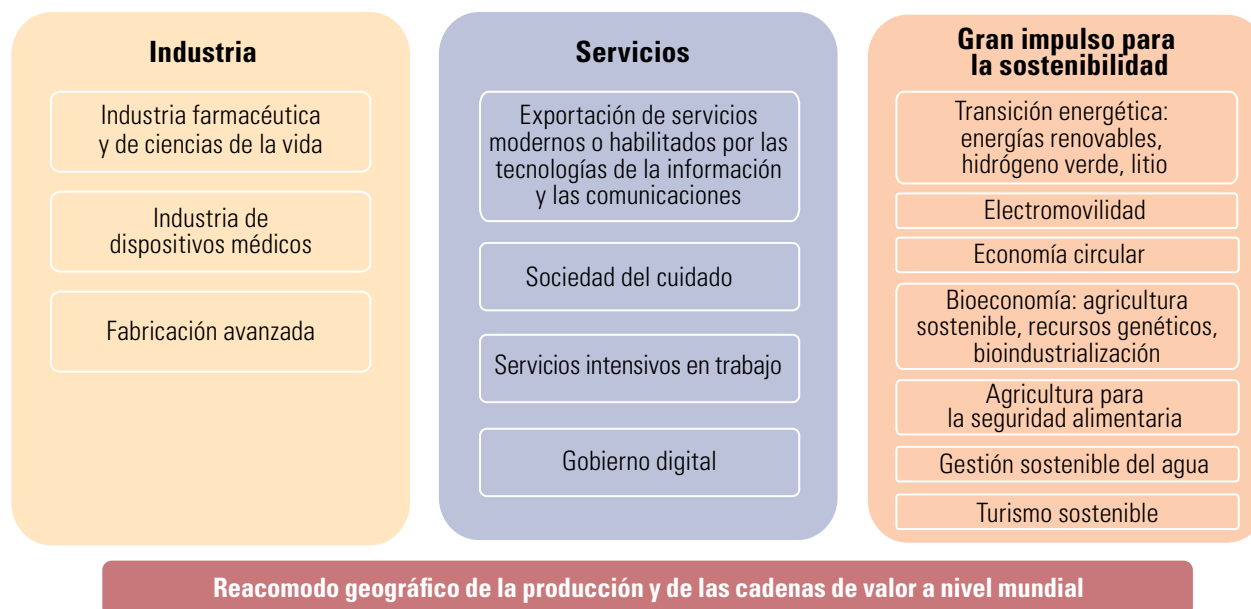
Industria

Industria farmacéutica y de ciencias de la vida

Industria de dispositivos médicos

Fabricación avanzada

Servicios

Exportación de servicios modernos o habilitados por las tecnologías de la información y las comunicaciones

Sociedad del cuidado

Servicios intensivos en trabajo

Gobierno digital

Gran impulso para la sostenibilidad

Transición energética: energías renovables, hidrógeno verde, litio

Electromovilidad

Economía circular

Bioeconomía: agricultura sostenible, recursos genéticos, bioindustrialización

Agricultura para la seguridad alimentaria

Gestión sostenible del agua

Turismo sostenible

Reacomodo geográfico de la producción y de las cadenas de valor a nivel mundial